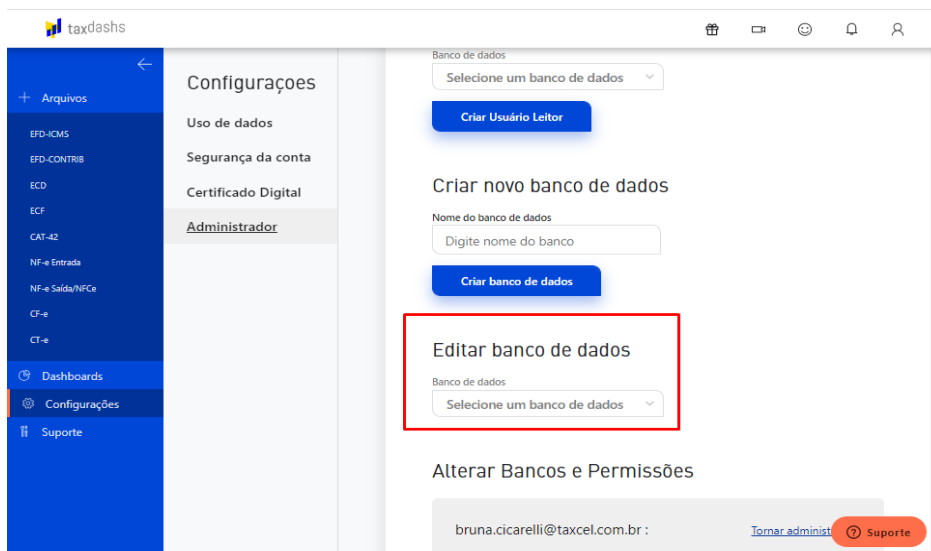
taxdashs

Arquivos

EFD-ICMS

EFD-CONTRIB

ECD

ECF

CAT-42

NF-e Entrada

NF-e Saída/NFCe

CF-e

CT-e

Dashboards

Configurações

Suporte

Configuraçoes

Uso de dados

Segurança da conta

Certificado Digital

Administrador

Banco de dados

Selecione um banco de dados

Criar Usuário Leitor

Criar novo banco de dados

Nome do banco de dados

Digite nome do banco

Criar banco de dados

Editar banco de dados

Banco de dados

Selecione um banco de dados

Alterar Bancos e Permissões

bruna.cicarelli@taxcel.com.br :

Tornar administ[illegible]

Suporte